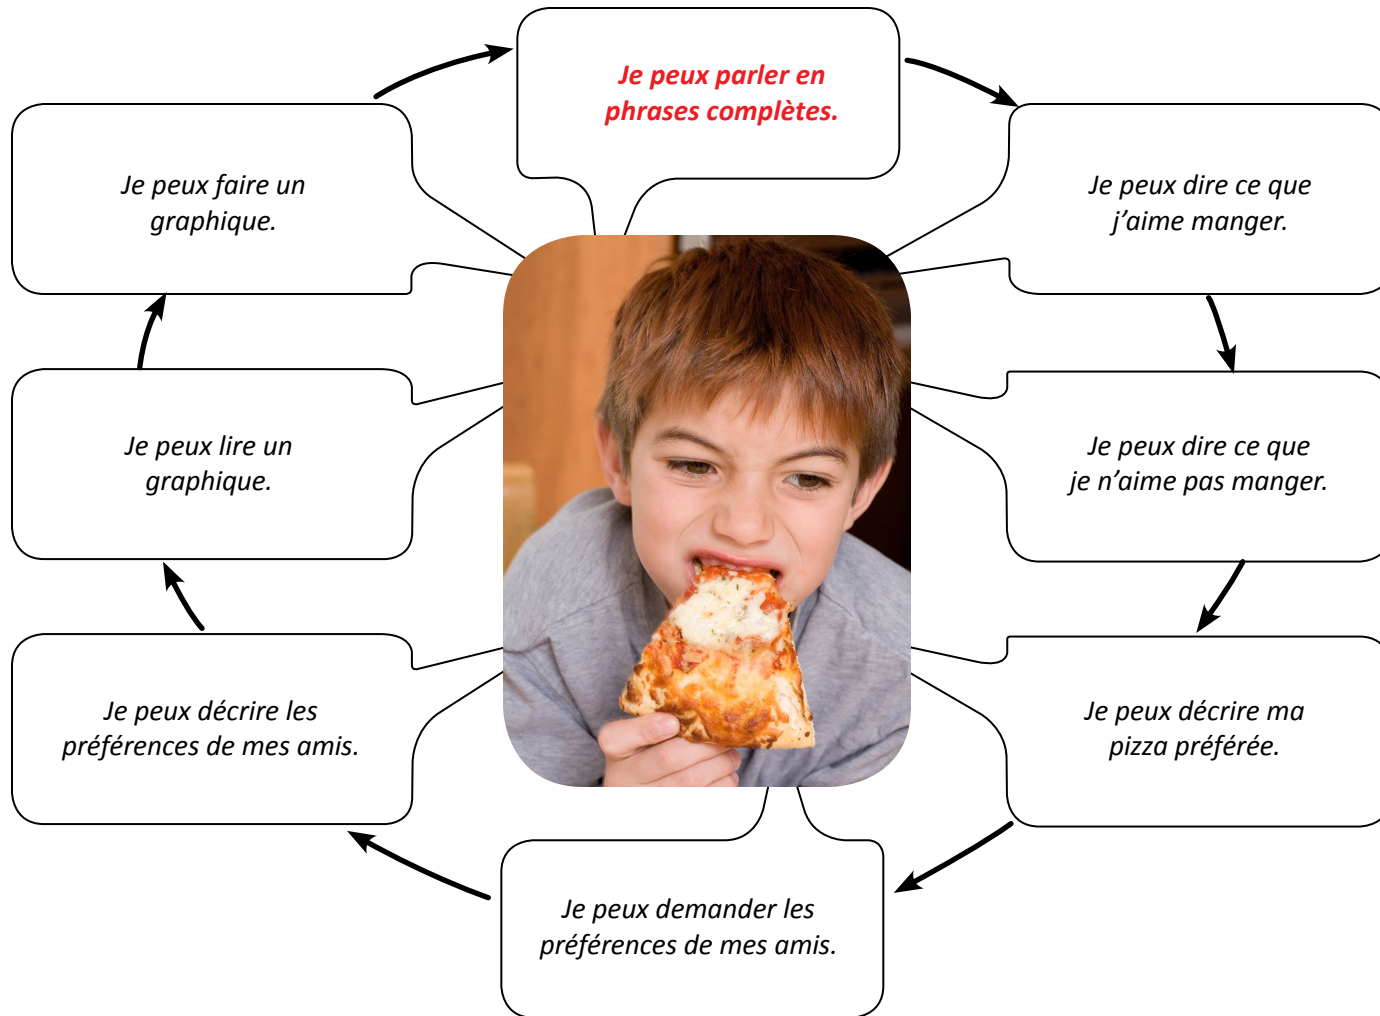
Je peux parler en phrases complètes.

Je peux dire ce que j'aime manger.

Je peux dire ce que je n'aime pas manger.

Je peux décrire ma pizza préférée.

Je peux demander les préférences de mes amis.

Je peux décrire les préférences de mes amis.

Je peux lire un graphique.

Je peux faire un graphique.